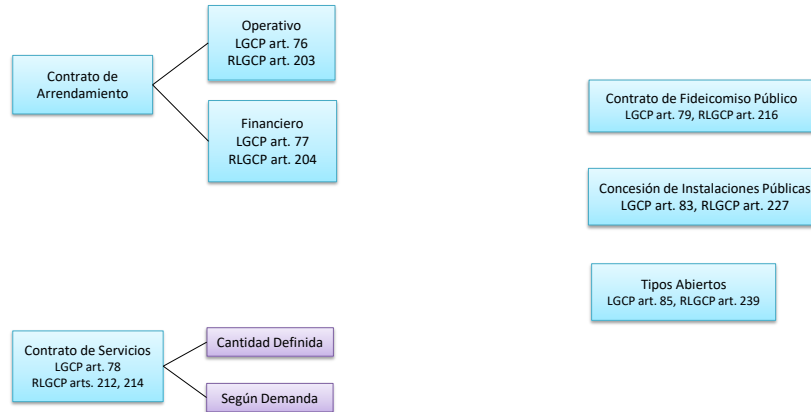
Contrato de Arrendamiento

Operativo
LGCP art. 76
RLGCP art. 203

Financiero
LGCP art. 77
RLGCP art. 204

Contrato de Fideicomiso Público
LGCP art. 79, RLGCP art. 216

Concesión de Instalaciones Públicas
LGCP art. 83, RLGCP art. 227

Tipos Abiertos
LGCP art. 85, RLGCP art. 239

Contrato de Servicios
LGCP art. 78
RLGCP arts. 212, 214

Cantidad Definida

Según Demanda